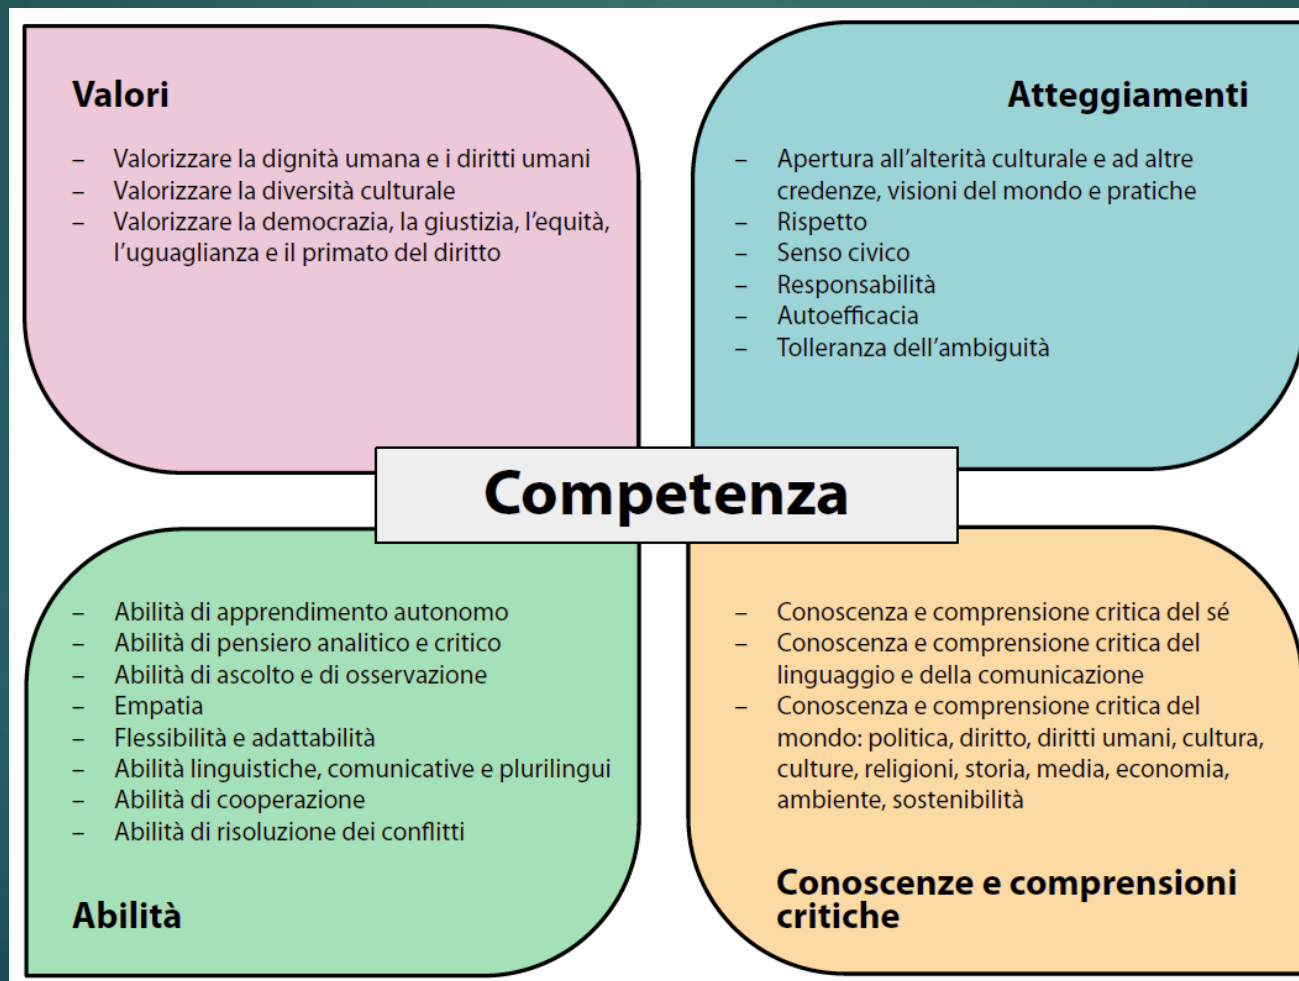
Valori

– Valorizzare la dignità umana e i diritti umani
– Valorizzare la diversità culturale
– Valorizzare la democrazia, la giustizia, l'equità, l'uguaglianza e il primato del diritto

Atteggiamenti

– Apertura all'alterità culturale e ad altre credenze, visioni del mondo e pratiche
– Rispetto
– Senso civico
– Responsabilità
– Autoefficacia
– Tolleranza dell'ambiguità

Competenza

– Abilità di apprendimento autonomo
– Abilità di pensiero analitico e critico
– Abilità di ascolto e di osservazione
– Empatia
– Flessibilità e adattabilità
– Abilità linguistiche, comunicative e plurilingui
– Abilità di cooperazione
– Abilità di risoluzione dei conflitti

Abilità

– Conoscenza e comprensione critica del sé
– Conoscenza e comprensione critica del linguaggio e della comunicazione
– Conoscenza e comprensione critica del mondo: politica, diritto, diritti umani, cultura, culture, religioni, storia, media, economia, ambiente, sostenibilità

Conoscenze e comprensioni critiche